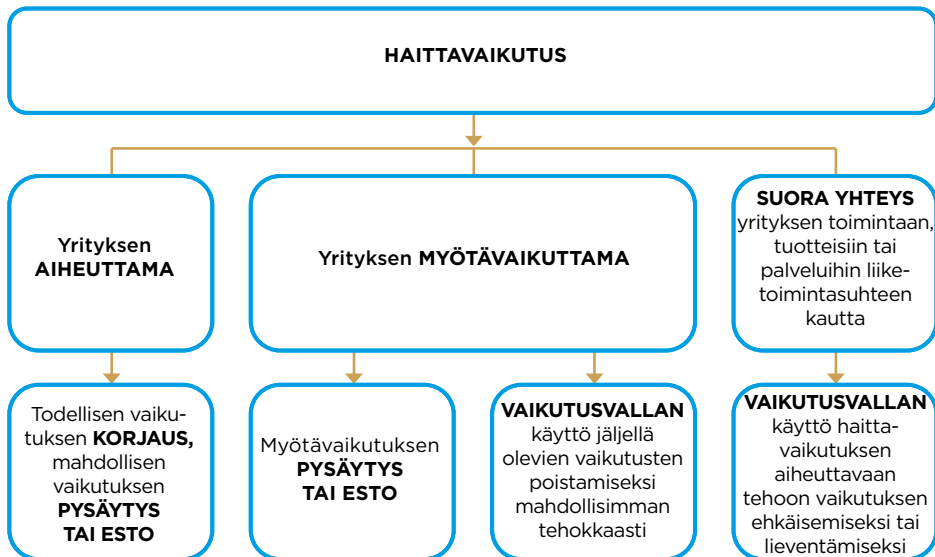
HAITTAVAIKUTUS

Yrityksen AIHEUTTAMA

Yrityksen MYÖTÄVAIKUTTAMA

SUORA YHTEYS yrityksen toimintaan, tuotteisiin tai palveluihin liiketoimintasuhteen kautta

Todellisen vaikutuksen KORJAUS, mahdollisen vaikutuksen PYSÄYTYS TAI ESTO

Myötävaikutuksen PYSÄYTYS TAI ESTO

VAIKUTUSVALLAN käyttö jäljellä olevien vaikutusten poistamiseksi mahdollisimman tehokkaasti

VAIKUTUSVALLAN käyttö haittavaikutuksen aiheuttavaan tehoon vaikutuksen ehkäisemiseksi tai lieventämiseksi